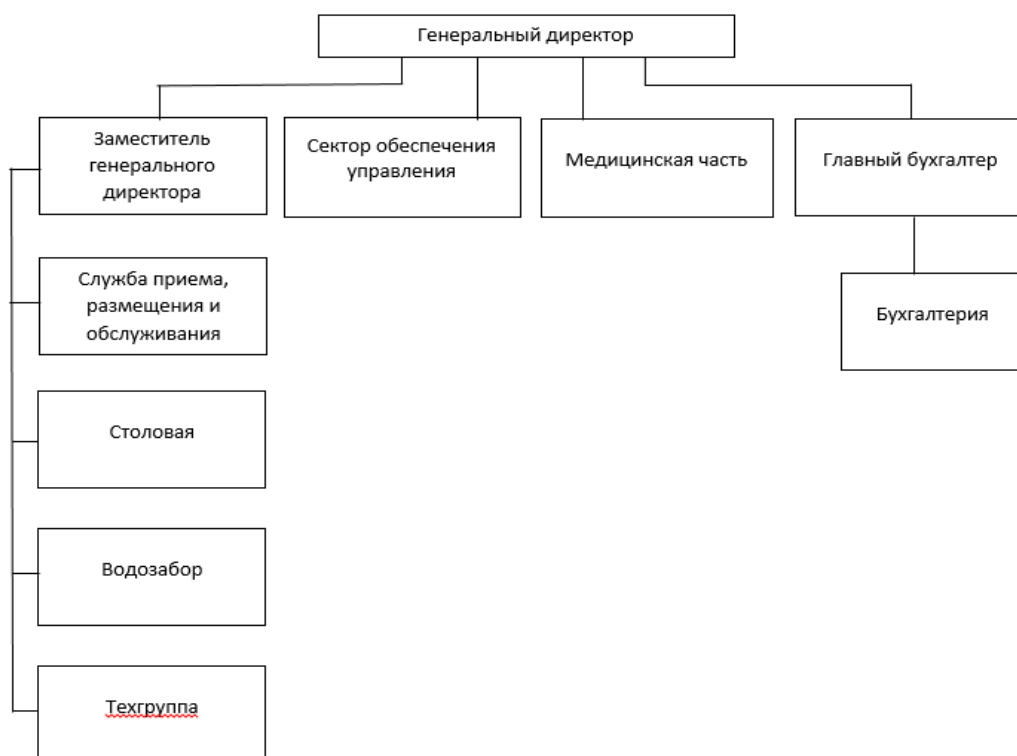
Генеральный директор

Заместитель генерального директора

Сектор обеспечения управления

Медицинская часть

Главный бухгалтер

Служба приема, размещения и обслуживания

Бухгалтерия

Столовая

Водозабор

Техгруппа